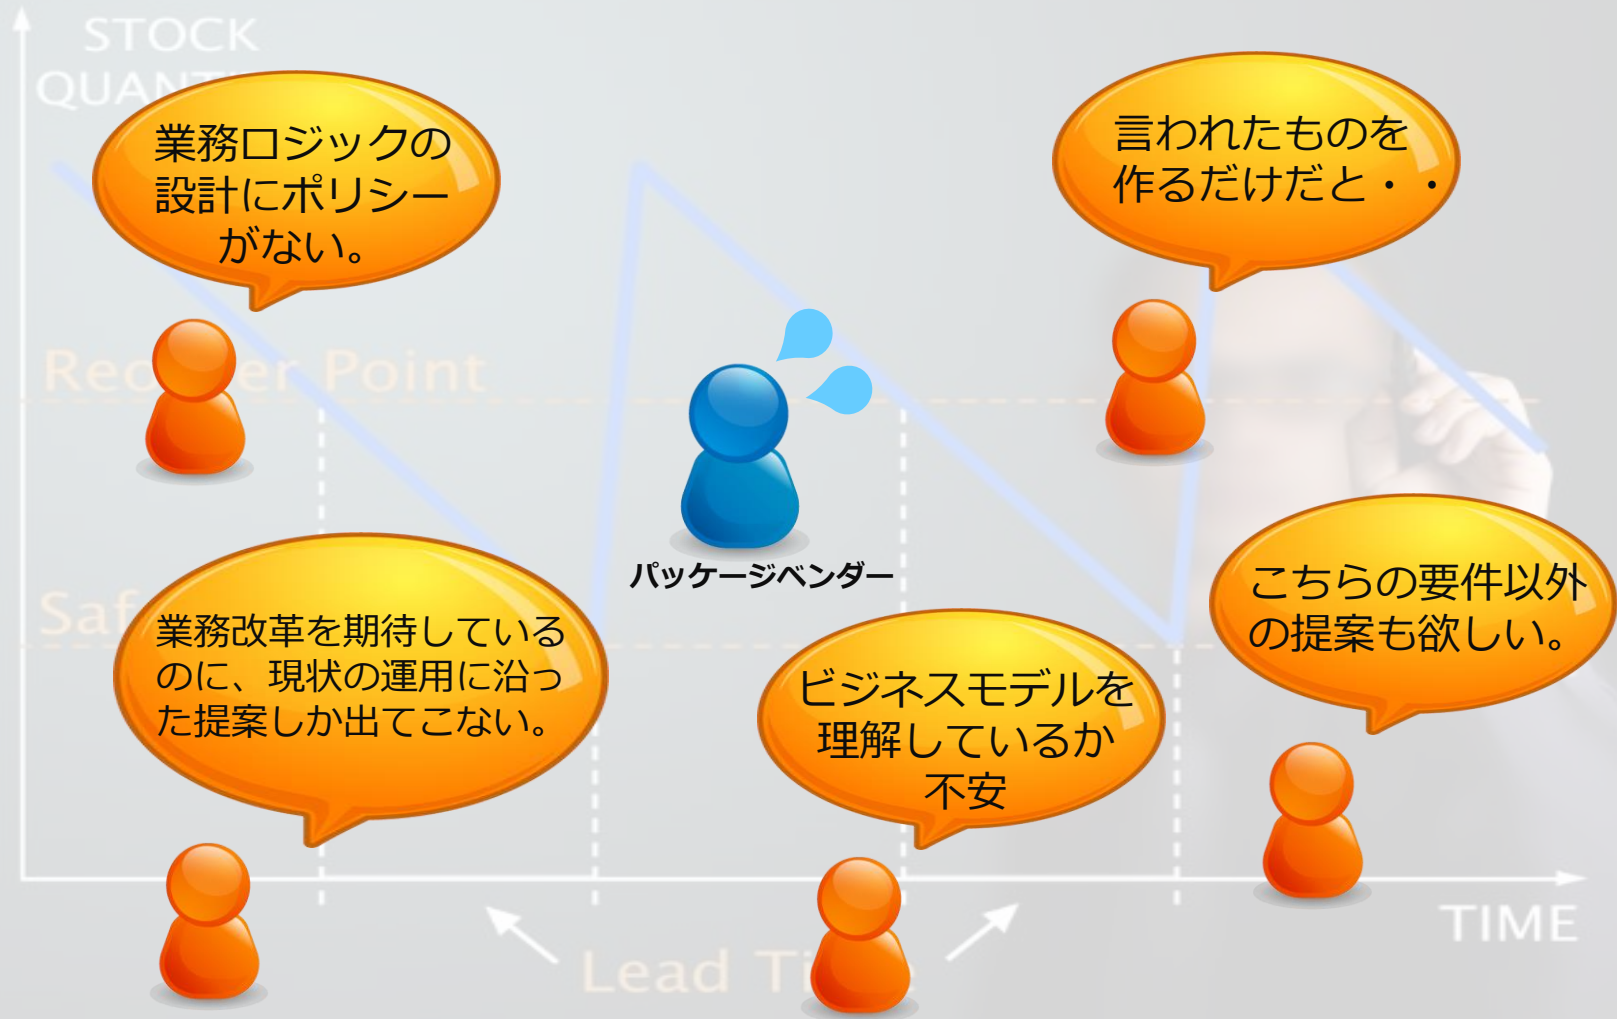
STOCK
QUANT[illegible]

業務ロジックの設計にポリシーがない。

言われたものを作るだけだと・・

Reo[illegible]er Point

パッケージベンダー

Saf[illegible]

業務改革を期待しているのに、現状の運用に沿った提案しか出てこない。

ビジネスモデルを理解しているか不安

こちらの要件以外の提案も欲しい。

Lead Ti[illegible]

TIME